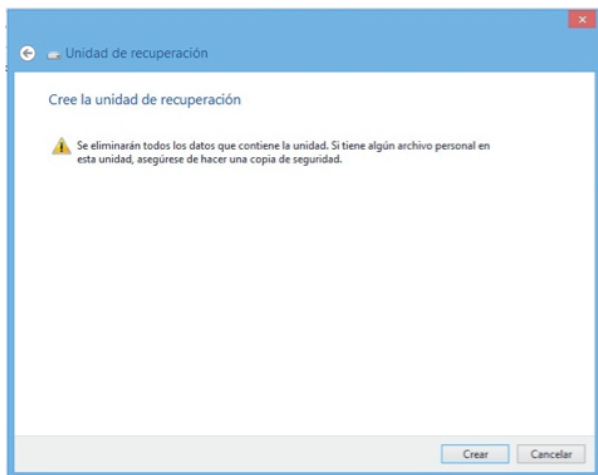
Unidad de recuperación

Cree la unidad de recuperación

Se eliminarán todos los datos que contiene la unidad. Si tiene algún archivo personal en esta unidad, asegúrese de hacer una copia de seguridad.

Crear

Cancelar